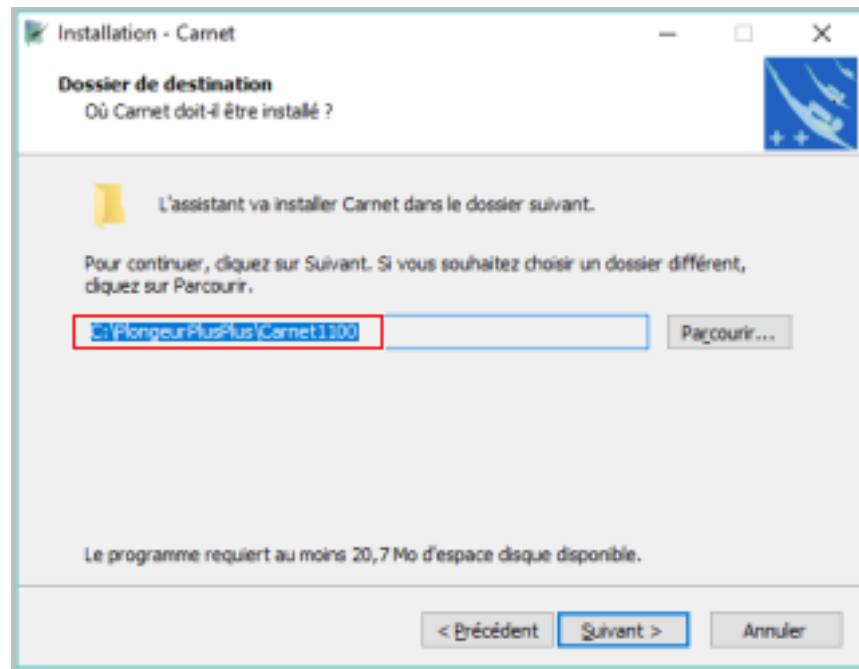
Installation - Carnet

Dossier de destination
Où Carnet doit-il être installé ?

L'assistant va installer Carnet dans le dossier suivant.

Pour continuer, cliquez sur Suivant. Si vous souhaitez choisir un dossier différent, cliquez sur Parcourir.

C:\PlongeurPlusPlus\Carnet1100

Parcourir...

Le programme requiert au moins 20,7 Mo d'espace disque disponible.

< Précédent

Suivant >

Annuler